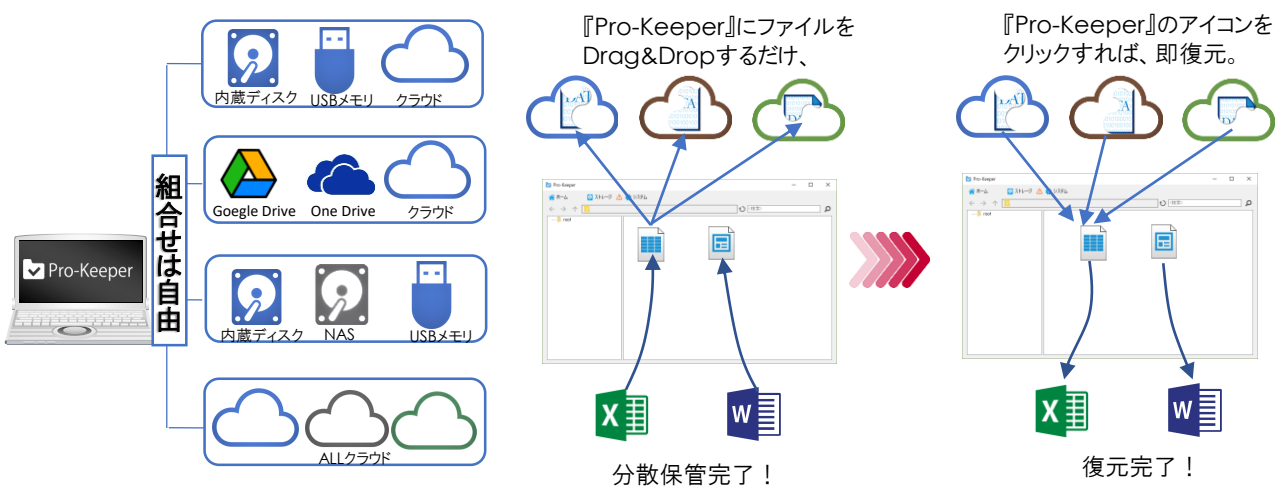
Pro-Keeper

組合せは自由

内蔵ディスク
USBメモリ
クラウド

Goegle Drive
One Drive
クラウド

内蔵ディスク
NAS
USBメモリ

ALLクラウド

『Pro-Keeper』にファイルをDrag&Dropするだけ、

Pro-Keeper
ホーム
ストレージ
システム
root

分散保管完了！

『Pro-Keeper』のアイコンをクリックすれば、即復元。

Pro-Keeper
ホーム
ストレージ
システム
root

復元完了！